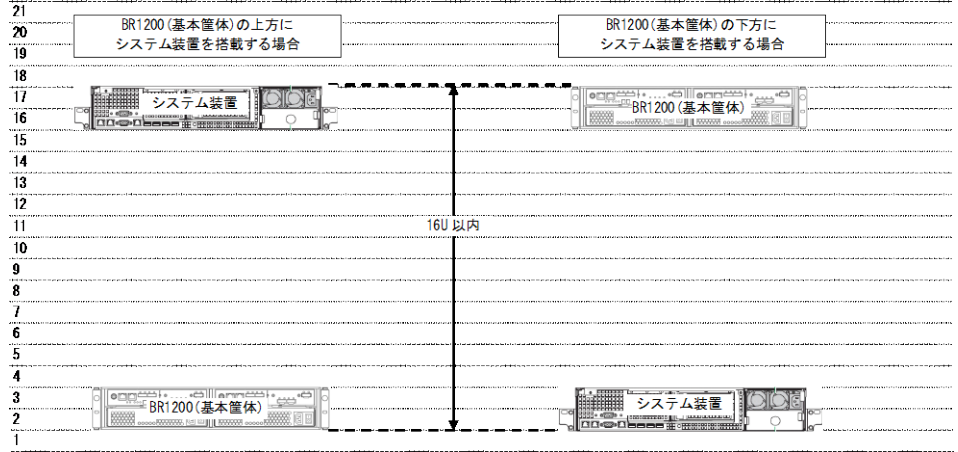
21
20
19
18
17
16
15
14
13
12
11
10
9
8
7
6
5
4
3
2
1

BR1200(基本筐体)の上方に
システム装置を搭載する場合

BR1200(基本筐体)の下方に
システム装置を搭載する場合

システム装置

BR1200(基本筐体)

16U 以内

BR1200(基本筐体)

システム装置